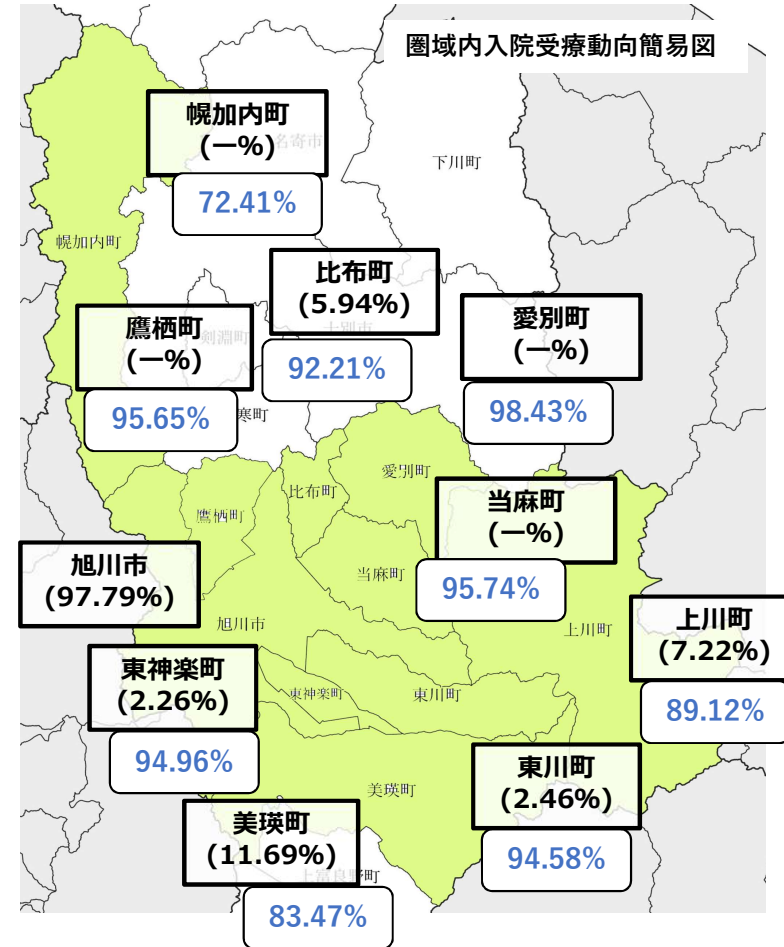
圏域内入院受療動向簡易図

幌加内町
(ー%)
72.41%

名寄市

下川町

幌加内町

比布町
(5.94%)
92.21%

鷹栖町
(ー%)
95.65%

剣淵町

士別市

愛別町
(ー%)
98.43%

寒町

愛別町

比布町

鷹栖町

当麻町
(ー%)
95.74%

旭川市
(97.79%)

当麻町

旭川市

上川町

上川町
(7.22%)
89.12%

東神楽町
(2.26%)
94.96%

東神楽町

東川町

東川町
(2.46%)
94.58%

美瑛町

美瑛町
(11.69%)
83.47%

上富良野町